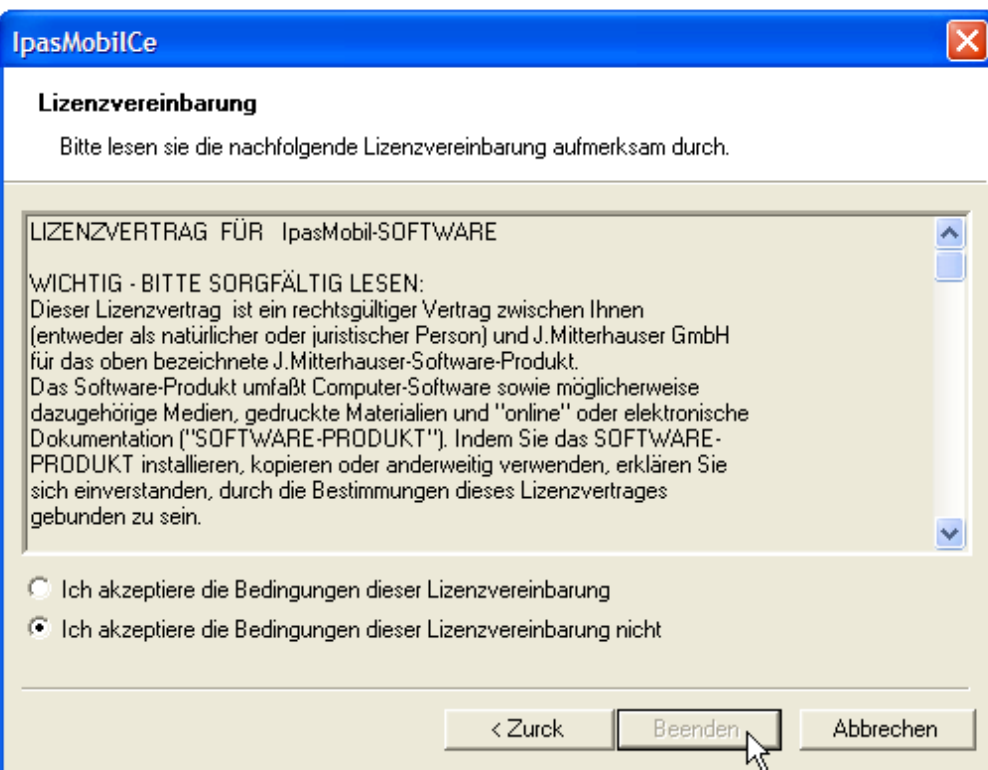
IpasMobilCe

Lizenzvereinbarung

Bitte lesen sie die nachfolgende Lizenzvereinbarung aufmerksam durch.

LIZENZVERTRAG FÜR IpasMobil-SOFTWARE

WICHTIG - BITTE SORGFÄLTIG LESEN:
Dieser Lizenzvertrag ist ein rechtsgültiger Vertrag zwischen Ihnen (entweder als natürlicher oder juristischer Person) und J.Mitterhauser GmbH für das oben bezeichnete J.Mitterhauser-Software-Produkt.
Das Software-Produkt umfaßt Computer-Software sowie möglicherweise dazugehörige Medien, gedruckte Materialien und "online" oder elektronische Dokumentation ("SOFTWARE-PRODUKT"). Indem Sie das SOFTWARE-PRODUKT installieren, kopieren oder anderweitig verwenden, erklären Sie sich einverstanden, durch die Bestimmungen dieses Lizenzvertrages gebunden zu sein.

Ich akzeptiere die Bedingungen dieser Lizenzvereinbarung

Ich akzeptiere die Bedingungen dieser Lizenzvereinbarung nicht

< Zurck

Beenden

Abbrechen